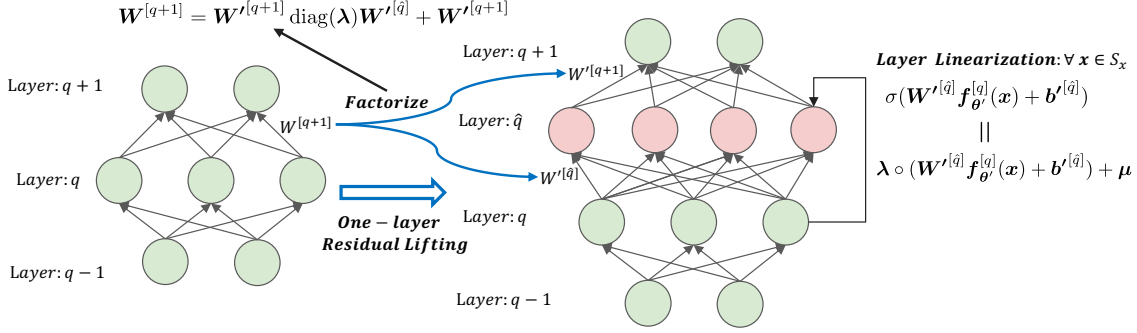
$\boldsymbol{W}^{[q+1]} = \boldsymbol{W'}^{[q+1]} \operatorname{diag}(\boldsymbol{\lambda}) \boldsymbol{W'}^{[\hat{q}]} + \boldsymbol{W'}^{[q+1]}$

Layer: $q+1$

Factorize

$W^{[q+1]}$

Layer: $q$

Layer: $q-1$

One − layer Residual Lifting

Layer: $q+1$

$W'^{[q+1]}$

Layer: $\hat{q}$

$W'^{[\hat{q}]}$

Layer: $q$

Layer: $q-1$

Layer Linearization: $\forall\, \boldsymbol{x} \in S_x$

$\sigma(\boldsymbol{W'}^{[\hat{q}]} \boldsymbol{f}_{\boldsymbol{\theta'}}^{[q]}(\boldsymbol{x}) + \boldsymbol{b'}^{[\hat{q}]})$

$||$

$\boldsymbol{\lambda} \circ (\boldsymbol{W'}^{[\hat{q}]} \boldsymbol{f}_{\boldsymbol{\theta'}}^{[q]}(\boldsymbol{x}) + \boldsymbol{b'}^{[\hat{q}]}) + \boldsymbol{\mu}$